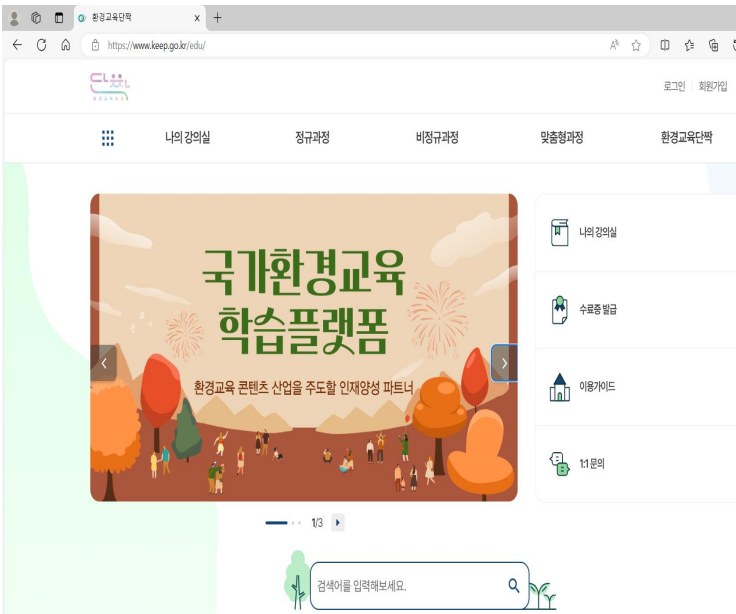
환경교육단짝

https://www.keep.go.kr/edu/

로그인 회원가입

나의 강의실 정규과정 비정규과정 맞춤형과정 환경교육단짝

국가환경교육
학습플랫폼

환경교육 콘텐츠 산업을 주도할 인재양성 파트너

나의 강의실

수료증 발급

이용가이드

1:1 문의

1/3

검색어를 입력해보세요.